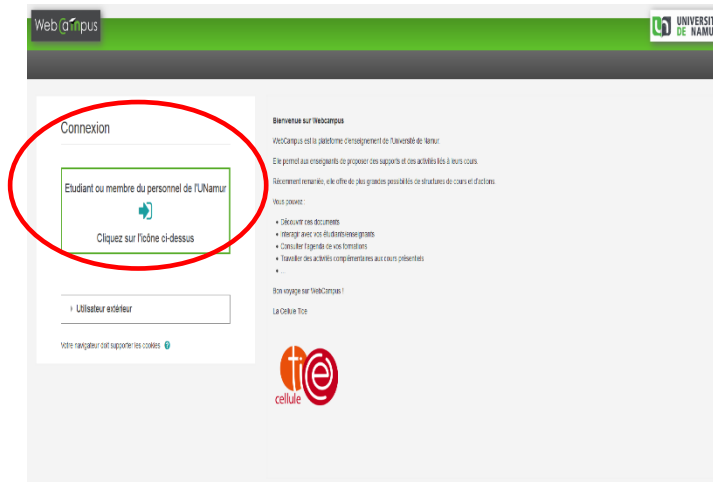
WebCampus

UNIVERSIT
DE NAMU

Connexion

Etudiant ou membre du personnel de l'UNamur

Cliquez sur l'icône ci-dessus

› Utilisateur extérieur

Votre navigateur doit supporter les cookies

Bienvenue sur Webcampus

WebCampus est la plateforme d'enseignement de l'Université de Namur.

Elle permet aux enseignants de proposer des supports et des activités liés à leurs cours.

Récemment remaniée, elle offre de plus grandes possibilités de structures de cours et d'actions.

Vous pouvez :

- Découvrir des documents
- Interagir avec vos étudiants/enseignants
- Consulter l'agenda de vos formations
- Travailler des activités complémentaires aux cours présentiels
- ...

Bon voyage sur WebCampus !

La Cellule Tice

tice
cellule